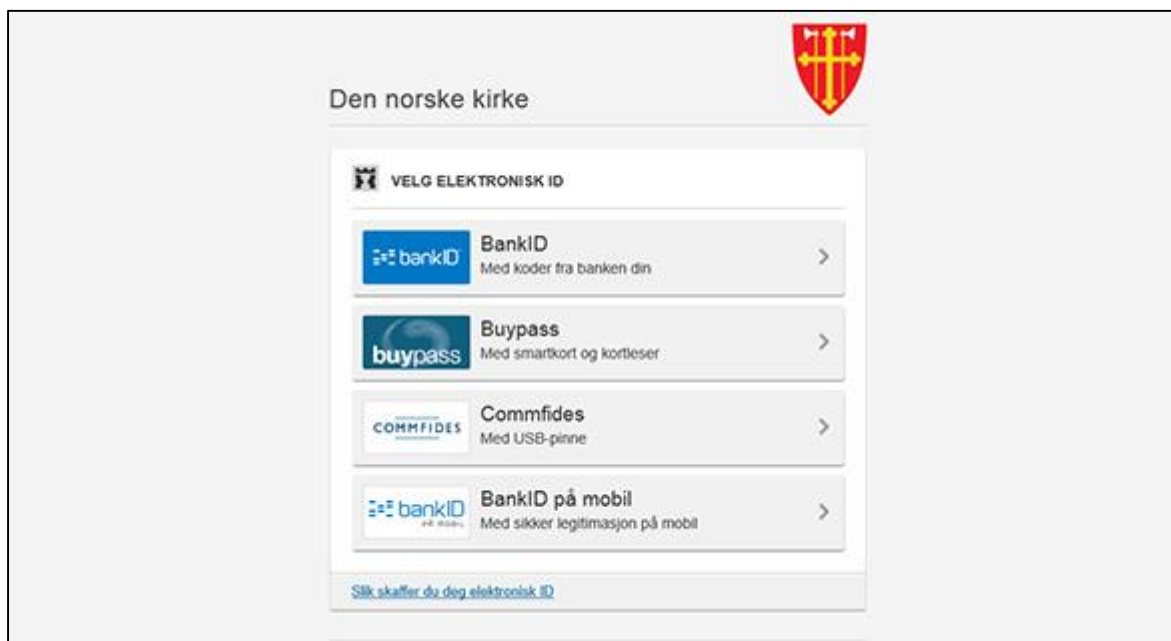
Den norske kirke

VELG ELEKTRONISK ID

bankID
BankID
Med koder fra banken din

buypass
Buypass
Med smartkort og kortleser

COMMFIDES
Commfides
Med USB-pinne

bankID på mobil
BankID på mobil
Med sikker legitimasjon på mobil

Slik skaffer du deg elektronisk ID